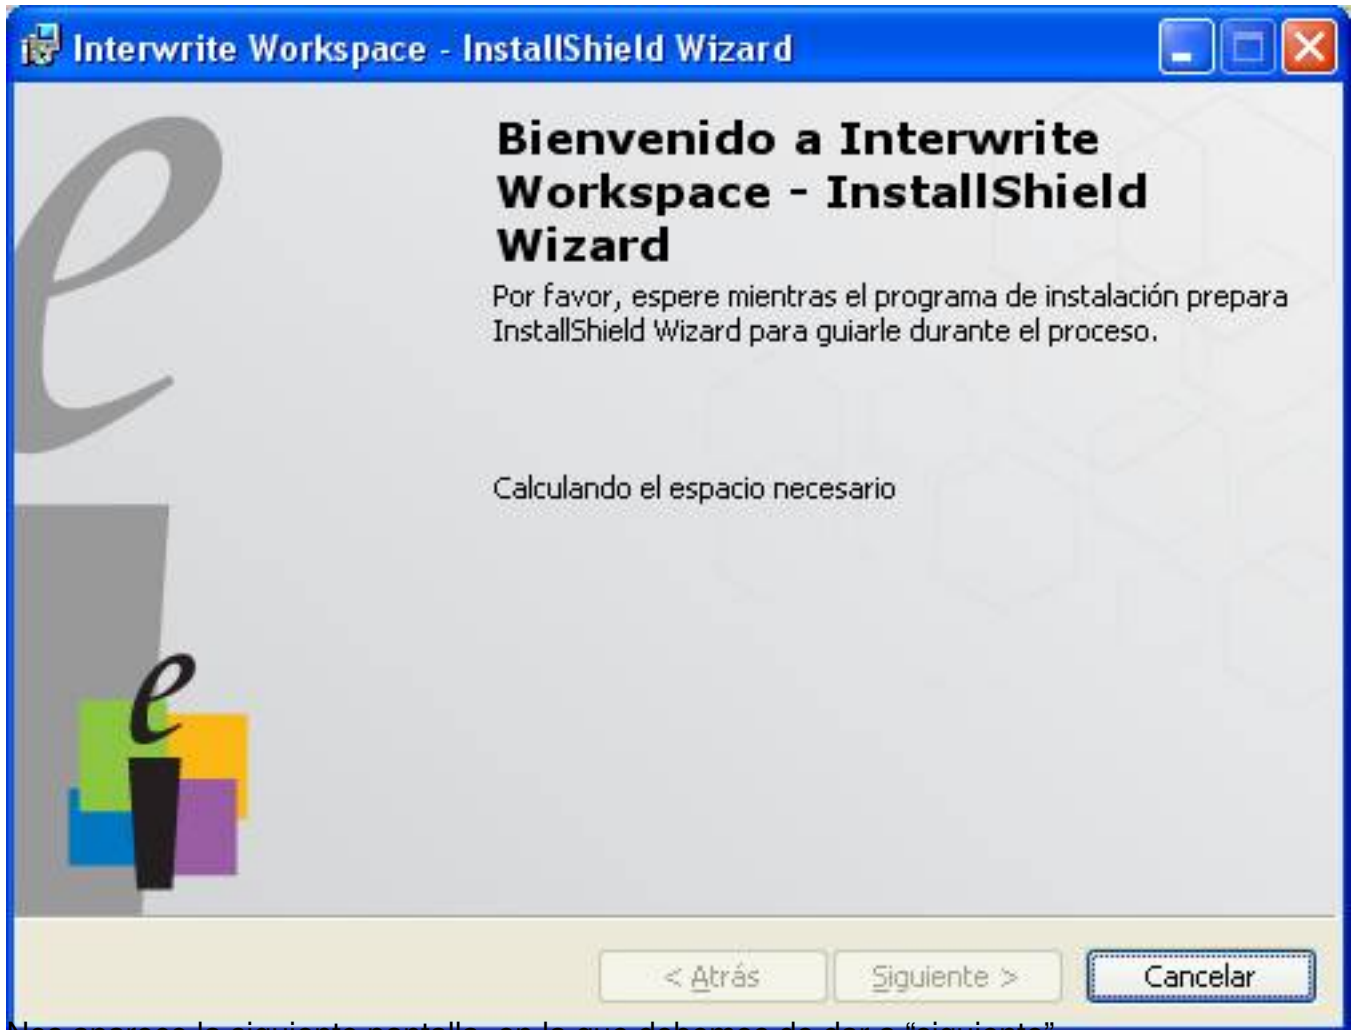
Interwrite Workspace - InstallShield Wizard

Bienvenido a Interwrite Workspace - InstallShield Wizard

Por favor, espere mientras el programa de instalación prepara InstallShield Wizard para guiarle durante el proceso.

Calculando el espacio necesario

< Atrás
Siguiente >
Cancelar

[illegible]